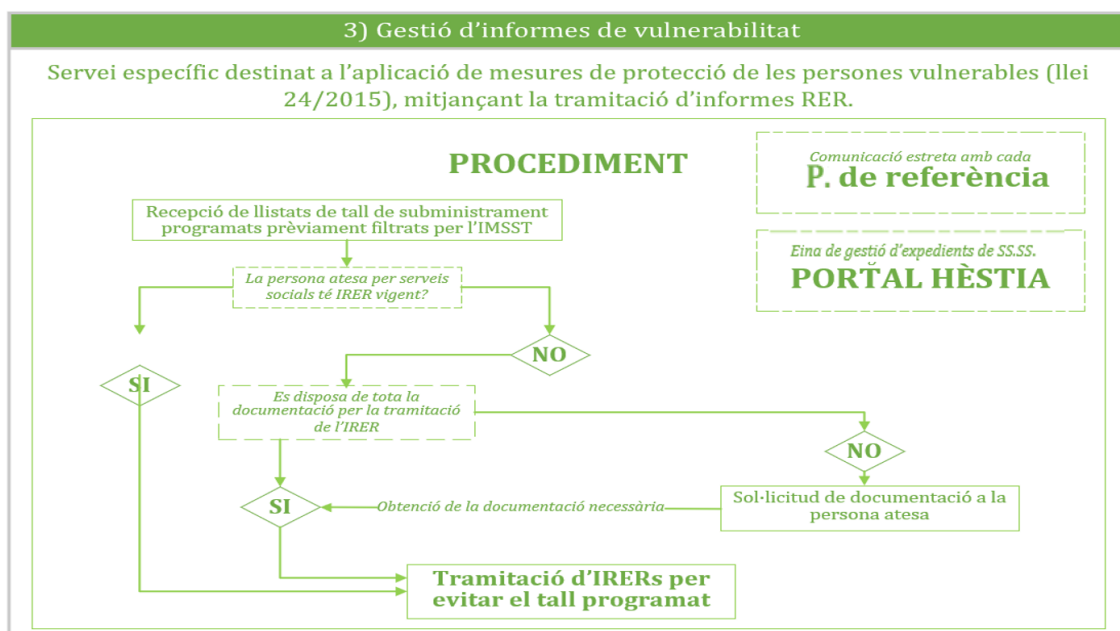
3) Gestió d'informes de vulnerabilitat

Servei específic destinat a l'aplicació de mesures de protecció de les persones vulnerables (llei 24/2015), mitjançant la tramitació d'informes RER.

PROCEDIMENT

Comunicació estreta amb cada
P. de referència

Eina de gestió d'expedients de SS.SS.
PORTAL HÈSTIA

Recepció de llistats de tall de subministrament programats prèviament filtrats per l'IMSST

La persona atesa per serveis socials té IRER vigent?

NO

SI

Es disposa de tota la documentació per la tramitació de l'IRER

NO

SI

Obtenció de la documentació necessària

Sol·licitud de documentació a la persona atesa

Tramitació d'IRERs per evitar el tall programat